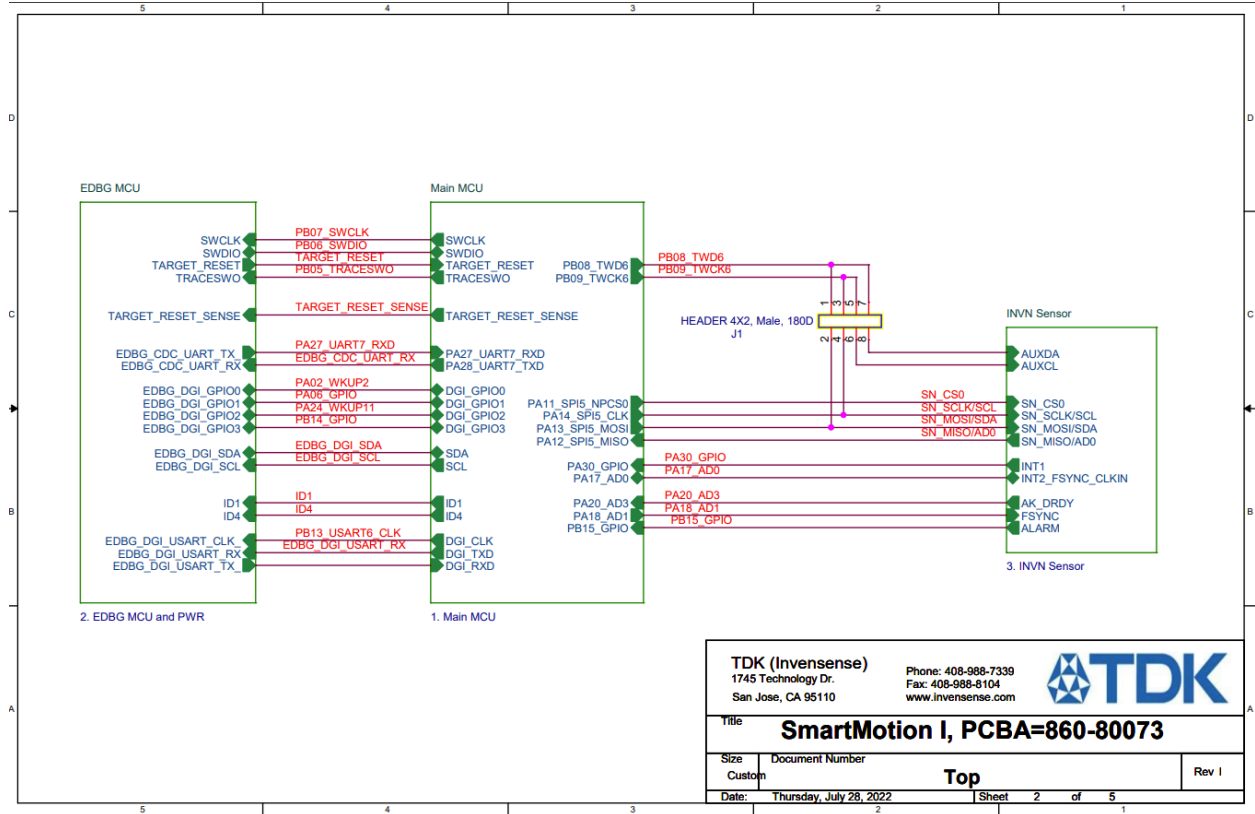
5 4 3 2 1

D

EDBG MCU

SWCLK
SWDIO
TARGET_RESET
TRACESWO

TARGET_RESET_SENSE

EDBG_CDC_UART_TX
EDBG_CDC_UART_RX

EDBG_DGI_GPIO0
EDBG_DGI_GPIO1
EDBG_DGI_GPIO2
EDBG_DGI_GPIO3

EDBG_DGI_SDA
EDBG_DGI_SCL

ID1
ID4

EDBG_DGI_USART_CLK
EDBG_DGI_USART_RX
EDBG_DGI_USART_TX

2. EDBG MCU and PWR

PB07_SWCLK
PB06_SWDIO
TARGET_RESET
PB05_TRACESWO
TARGET_RESET_SENSE
PA27_UART7_RXD
EDBG_CDC_UART_RX
PA02_WKUP2
PA06_GPIO
PA24_WKUP11
PB14_GPIO
EDBG_DGI_SDA
EDBG_DGI_SCL
ID1
ID4
PB13_USART6_CLK
EDBG_DGI_USART_RX

Main MCU

SWCLK
SWDIO
TARGET_RESET
TRACESWO
TARGET_RESET_SENSE
PA27_UART7_RXD
PA28_UART7_TXD
DGI_GPIO0
DGI_GPIO1
DGI_GPIO2
DGI_GPIO3
SDA
SCL
ID1
ID4
DGI_CLK
DGI_TXD
DGI_RXD

PB08_TWD6
PB09_TWCK6
PA11_SPI5_NPCS0
PA14_SPI5_CLK
PA13_SPI5_MOSI
PA12_SPI5_MISO
PA30_GPIO
PA17_AD0
PA20_AD3
PA18_AD1
PB15_GPIO

1. Main MCU

PB08_TWD6
PB09_TWCK6

HEADER 4X2, Male, 180D
J1
1 3 5 7
2 4 6 8

SN_CS0
SN_SCLK/SCL
SN_MOSI/SDA
SN_MISO/AD0
PA30_GPIO
PA17_AD0
PA20_AD3
PA18_AD1
PB15_GPIO

INVN Sensor

AUXDA
AUXCL
SN_CS0
SN_SCLK/SCL
SN_MOSI/SDA
SN_MISO/AD0
INT1
INT2_FSYNC_CLKIN
AK_DRDY
FSYNC
ALARM

3. INVN Sensor

C
B
A

TDK (Invensense)
1745 Technology Dr.
San Jose, CA 95110

Phone: 408-988-7339
Fax: 408-988-8104
www.invensense.com

TDK

Title
SmartMotion I, PCBA=860-80073

| Size | Document Number | Rev |
|---|---|---|
| Custom | Top | I |

Date: Thursday, July 28, 2022 Sheet 2 of 5

5 4 3 2 1